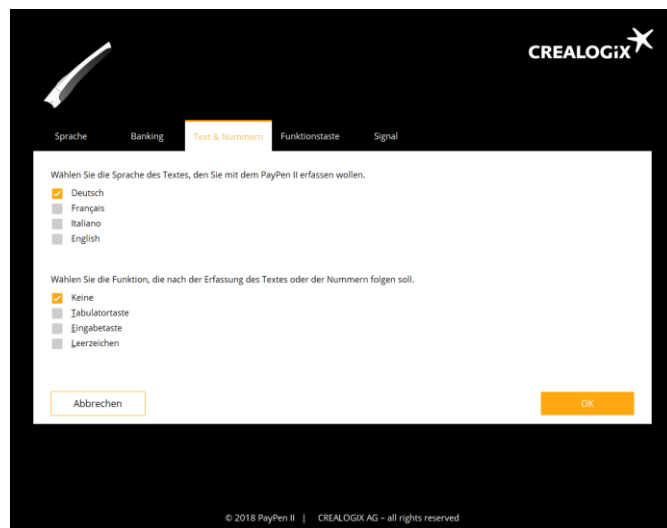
CREALOGIX

Sprache | Banking | Text & Nummern | Funktionstaste | Signal

Wählen Sie die Sprache des Textes, den Sie mit dem PayPen II erfassen wollen.

Deutsch
Français
Italiano
English

Wählen Sie die Funktion, die nach der Erfassung des Textes oder der Nummern folgen soll.

Keine
Tabulatortaste
Eingabetaste
Leerzeichen

Abbrechen

OK

© 2018 PayPen II | CREALOGIX AG – all rights reserved